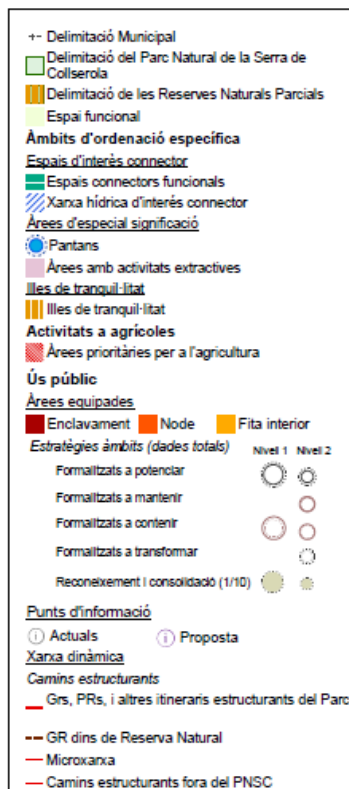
Delimitació Municipal
Delimitació del Parc Natural de la Serra de Collserola
Delimitació de les Reserves Naturals Parcials
Espai funcional
Àmbits d'ordenació específica
Espais d'interès connector
Espais connectors funcionals
Xarxa hídrica d'interès connector
Àrees d'especial significació
Pantans
Àrees amb activitats extractives
Illes de tranquil·litat
Illes de tranquil·litat
Activitats a agrícoles
Àrees prioritàries per a l'agricultura
Ús públic
Àrees equipades
Enclavament
Node
Fita interior
Estratègies àmbits (dades totals)
Nivell 1
Nivell 2
Formalitzats a potenciar
Formalitzats a mantenir
Formalitzats a contenir
Formalitzats a transformar
Reconeixement i consolidació (1/10)
Punts d'informació
Actuals
Proposta
Xarxa dinàmica
Camins estructurants
Grs, PRs, i altres itineraris estructurants del Parc
GR dins de Reserva Natural
Microxarxa
Camins estructurants fora del PNSC